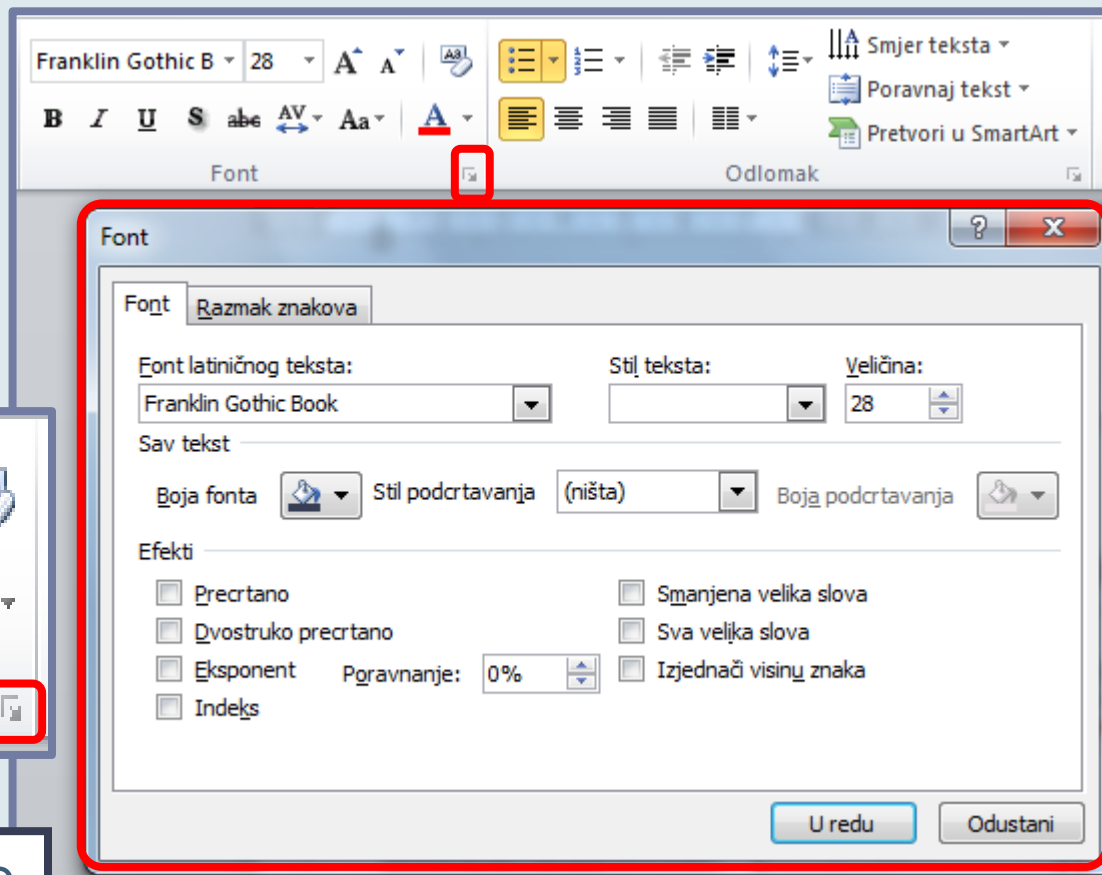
Franklin Gothic B 28
B I U S abc AV Aa A
Font
Smjer teksta
Poravnaj tekst
Pretvori u SmartArt
Odlomak

Font
? X
Font
Razmak znakova
Font latiničnog teksta:
Franklin Gothic Book
Stil teksta:
Veličina:
28
Sav tekst
Boja fonta
Stil podcrtavanja
(ništa)
Boja podcrtavanja
Efekti
Precrtano
Dvostruko precrtano
Eksponent
Poravnanje: 0%
Indeks
Smanjena velika slova
Sva velika slova
Izjednači visinu znaka
U redu
Odustani